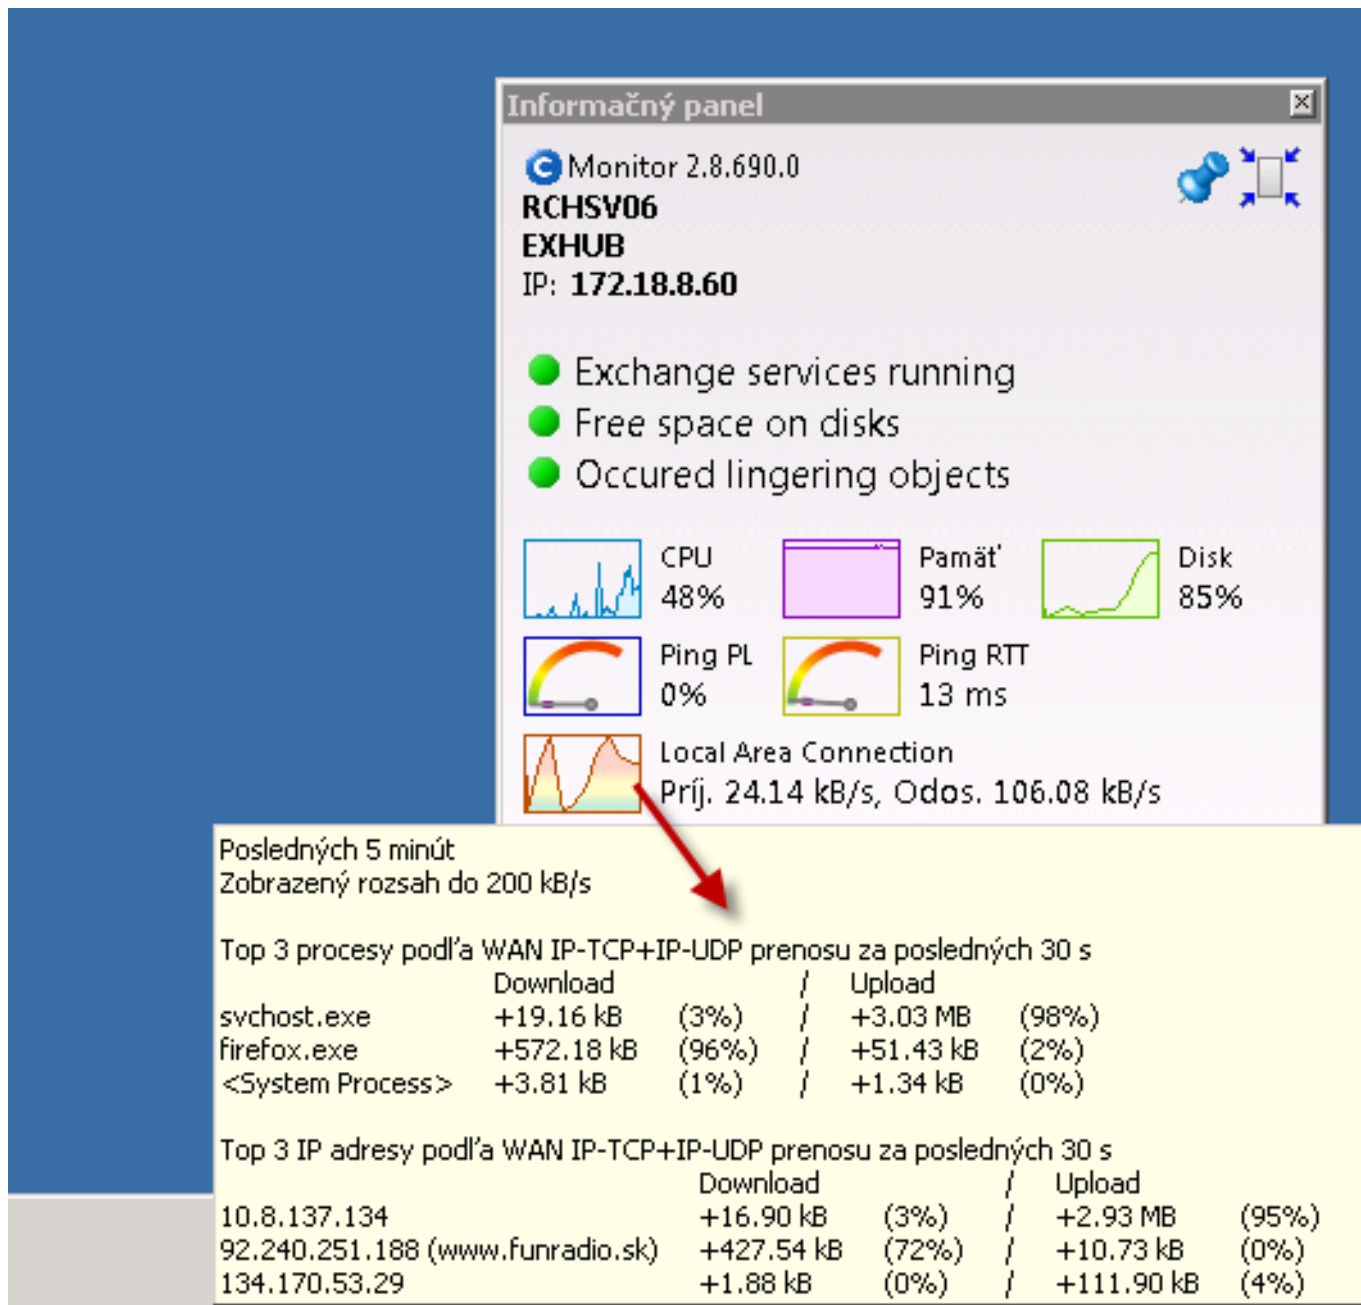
Informačný panel

Monitor 2.8.690.0
RCHSV06
EXHUB
IP: 172.18.8.60

Exchange services running
Free space on disks
Occured lingering objects

CPU
48%

Pamäť
91%

Disk
85%

Ping PL
0%

Ping RTT
13 ms

Local Area Connection
Príj. 24.14 kB/s, Odos. 106.08 kB/s

Posledných 5 minút
Zobrazený rozsah do 200 kB/s

Top 3 procesy podľa WAN IP-TCP+IP-UDP prenosu za posledných 30 s

| | Download | | / | Upload | |
|---|---|---|---|---|---|
| svchost.exe | +19.16 kB | (3%) | / | +3.03 MB | (98%) |
| firefox.exe | +572.18 kB | (96%) | / | +51.43 kB | (2%) |
| <System Process> | +3.81 kB | (1%) | / | +1.34 kB | (0%) |

Top 3 IP adresy podľa WAN IP-TCP+IP-UDP prenosu za posledných 30 s

| | Download | | / | Upload | |
|---|---|---|---|---|---|
| 10.8.137.134 | +16.90 kB | (3%) | / | +2.93 MB | (95%) |
| 92.240.251.188 (www.funradio.sk) | +427.54 kB | (72%) | / | +10.73 kB | (0%) |
| 134.170.53.29 | +1.88 kB | (0%) | / | +111.90 kB | (4%) |